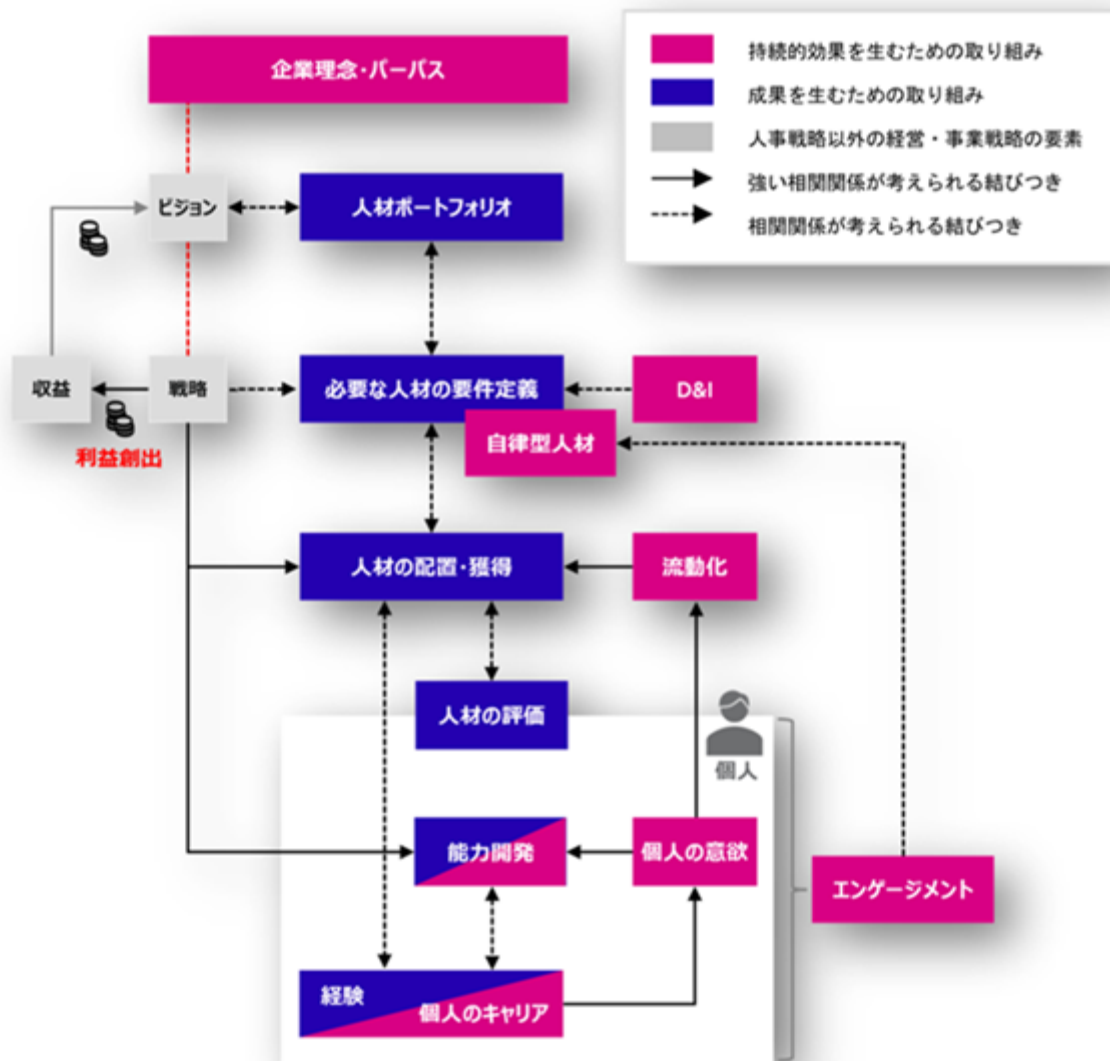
持続的効果を生むための取り組み
成果を生むための取り組み
人事戦略以外の経営・事業戦略の要素
強い相関関係が考えられる結びつき
相関関係が考えられる結びつき

企業理念・パーパス

ビジョン

人材ポートフォリオ

収益

戦略

利益創出

必要な人材の要件定義

D&I

自律型人材

人材の配置・獲得

流動化

人材の評価

個人

能力開発

個人の意欲

エンゲージメント

経験

個人のキャリア